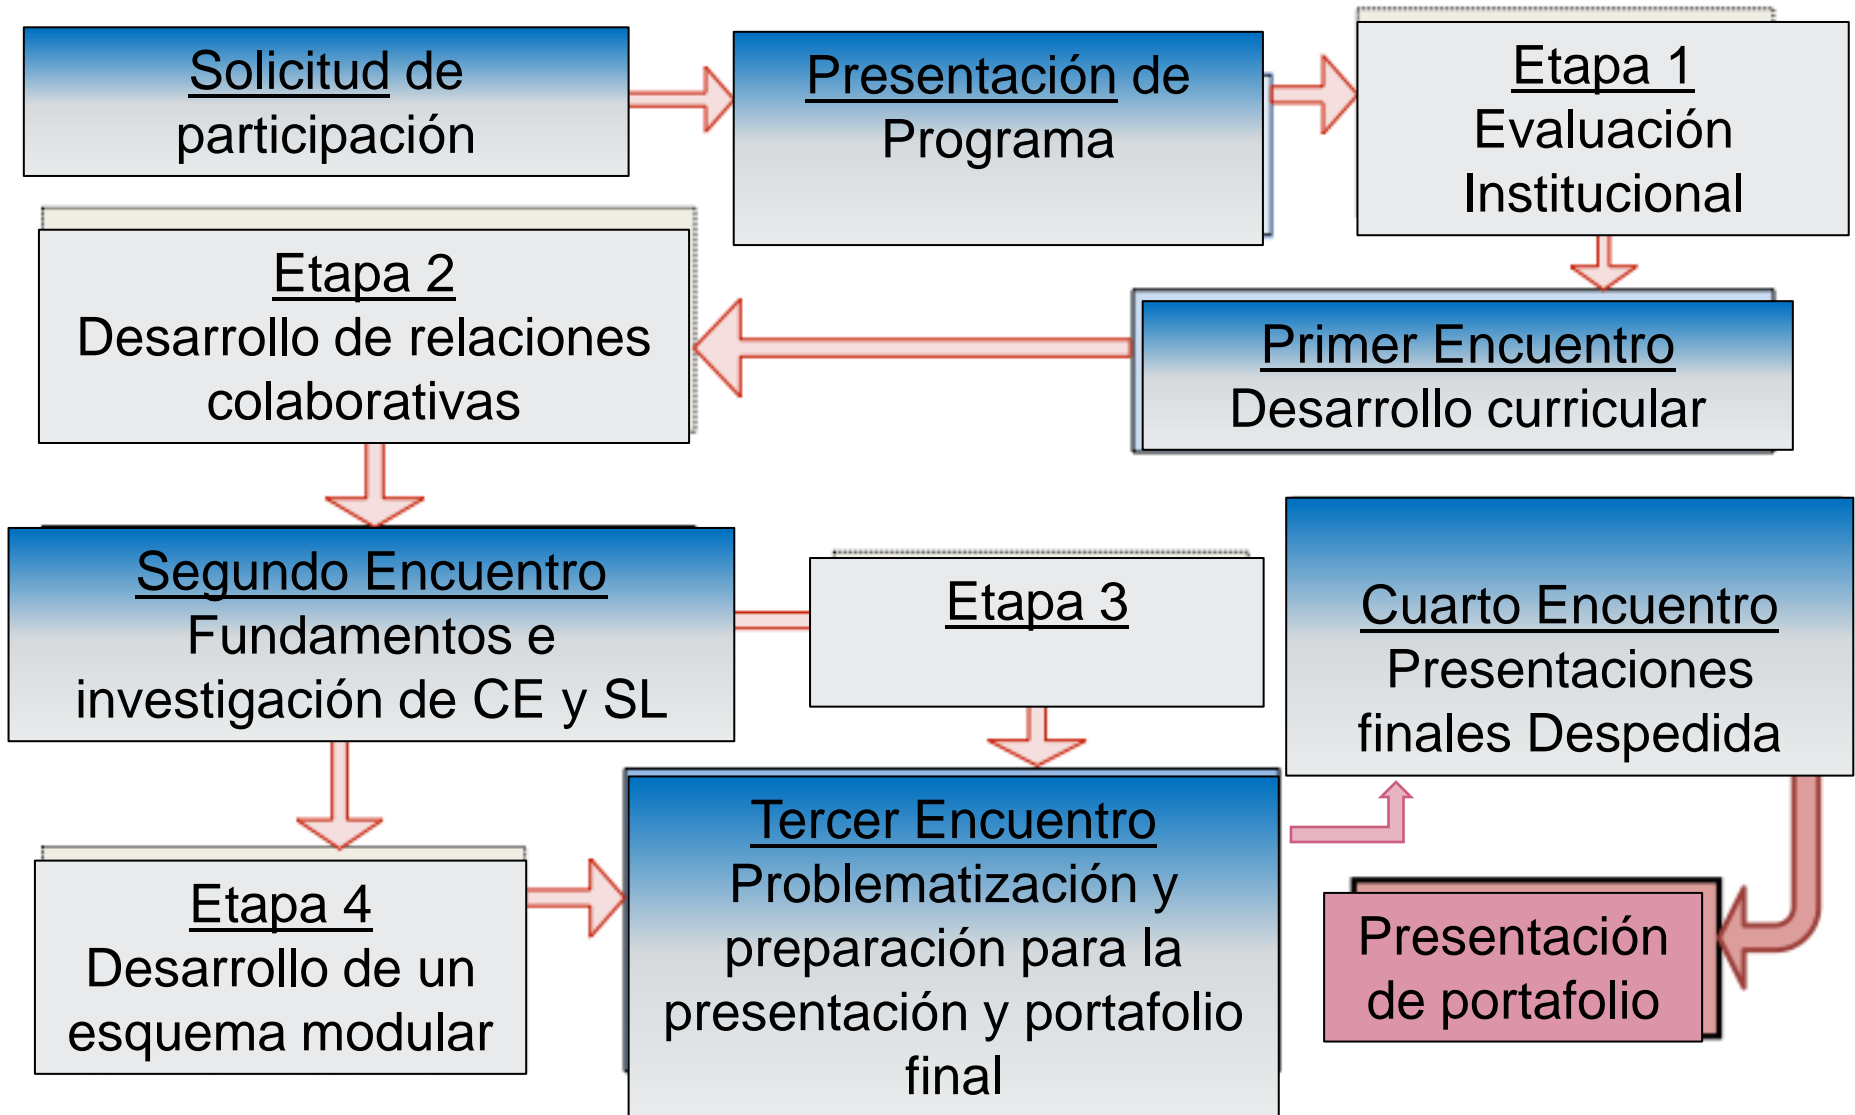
Solicitud de participación

Presentación de Programa

Etapa 1
Evaluación Institucional

Etapa 2
Desarrollo de relaciones colaborativas

Primer Encuentro
Desarrollo curricular

Segundo Encuentro
Fundamentos e investigación de CE y SL

Etapa 3

Cuarto Encuentro
Presentaciones finales Despedida

Etapa 4
Desarrollo de un esquema modular

Tercer Encuentro
Problematización y preparación para la presentación y portafolio final

Presentación de portafolio